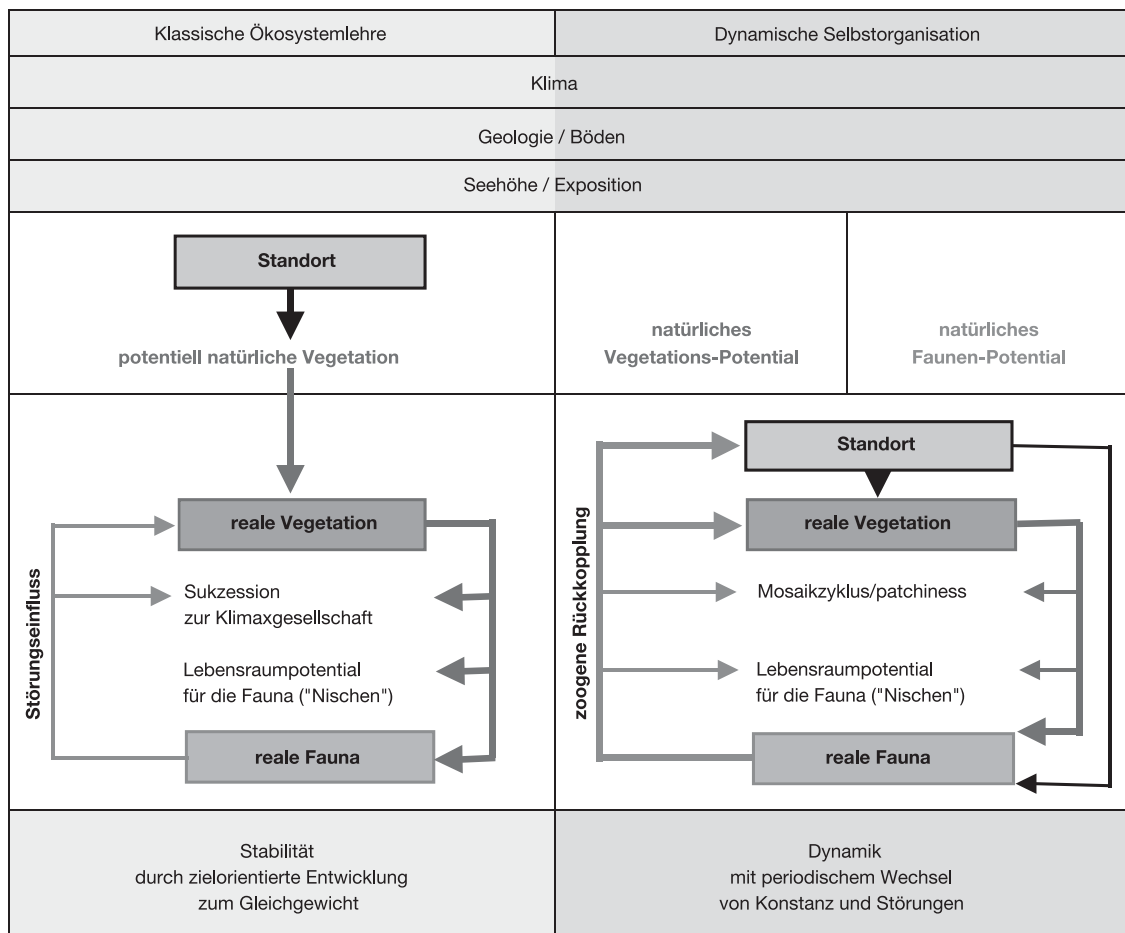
| Klassische Ökosystemlehre | Dynamische Selbstorganisation |
|---|---|
| Klima | |
| Geologie / Böden | |
| Seehöhe / Exposition | |

Standort

potentiell natürliche Vegetation

natürliches Vegetations-Potential

natürliches Faunen-Potential

Störungseinfluss

reale Vegetation

Sukzession zur Klimaxgesellschaft

Lebensraumpotential für die Fauna ("Nischen")

reale Fauna

zoogene Rückkopplung

Standort

reale Vegetation

Mosaikzyklus/patchiness

Lebensraumpotential für die Fauna ("Nischen")

reale Fauna

| Stabilität durch zielorientierte Entwicklung zum Gleichgewicht | Dynamik mit periodischem Wechsel von Konstanz und Störungen |
|---|---|